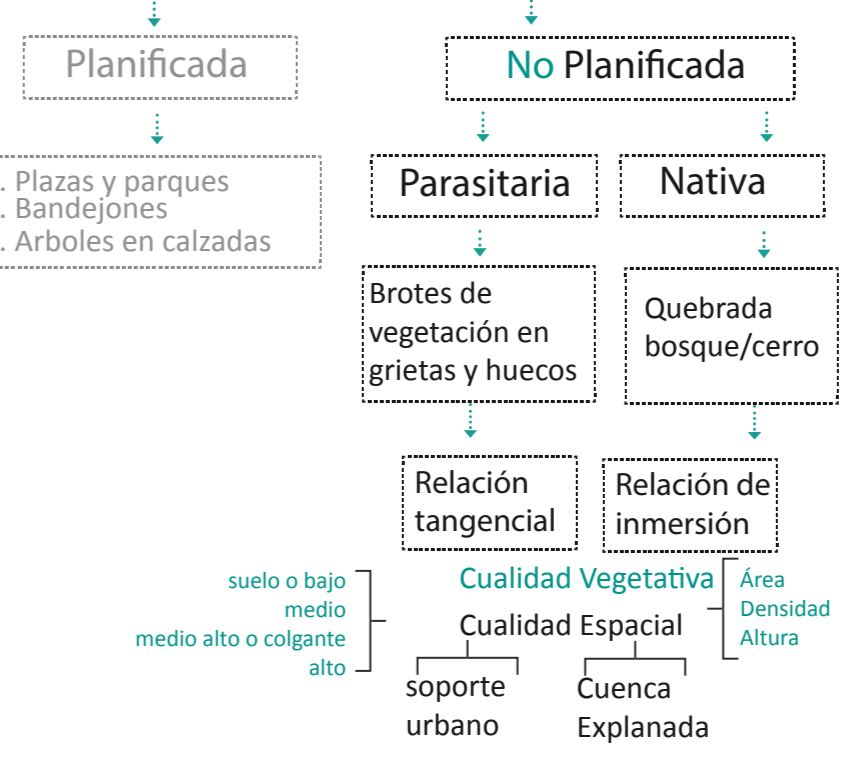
Planificada

No Planificada

. Plazas y parques
. Bandejones
. Arboles en calzadas

Parasitaria

Nativa

Brotes de vegetación en grietas y huecos

Quebrada bosque/cerro

Relación tangencial

Relación de inmersión

suelo o bajo
medio
medio alto o colgante
alto

Cualidad Vegetativa

Área
Densidad
Altura

Cualidad Espacial

soporte urbano

Cuenca
Explanada